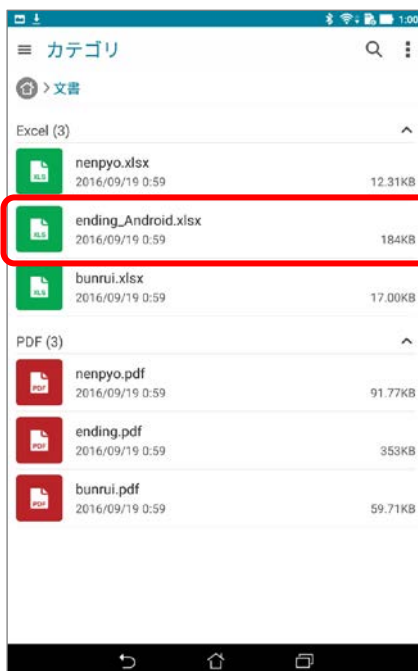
1:00

カテゴリ

> 文書

Excel (3)

XLS
nenpyo.xlsx
2016/09/19 0:59
12.31KB

XLS
ending_Android.xlsx
2016/09/19 0:59
184KB

XLS
bunrui.xlsx
2016/09/19 0:59
17.00KB

PDF (3)

PDF
nenpyo.pdf
2016/09/19 0:59
91.77KB

PDF
ending.pdf
2016/09/19 0:59
353KB

PDF
bunrui.pdf
2016/09/19 0:59
59.71KB